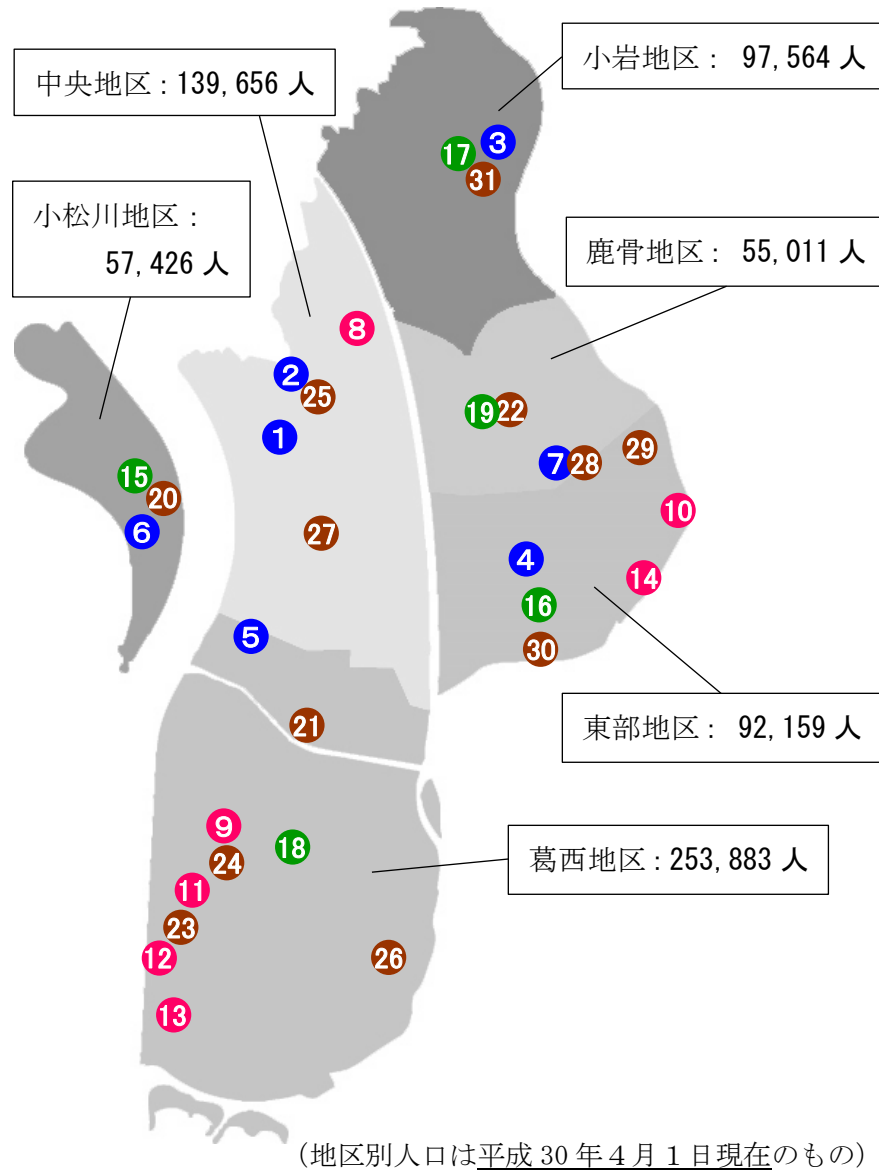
中央地区：139,656 人

小岩地区： 97,564 人

小松川地区：
57,426 人

鹿骨地区： 55,011 人

東部地区： 92,159 人

葛西地区：253,883 人

3
17
31
8
2
25
19
22
1
7
28
29
15
20
10
6
27
4
14
16
5
30
21
9
18
24
11
23
12
26
13

（地区別人口は平成 30 年４月１日現在のもの）